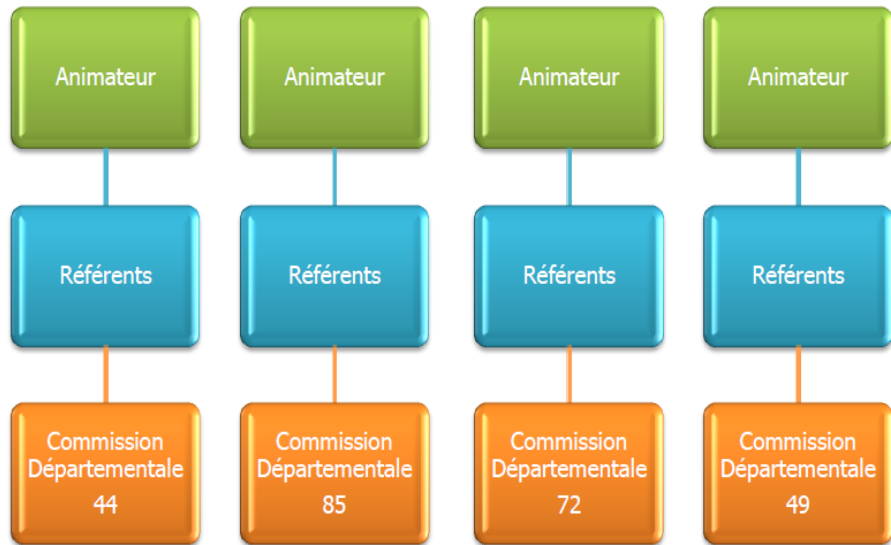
Animateur

Référents

Commission Départementale 44

Animateur

Référents

Commission Départementale 85

Animateur

Référents

Commission Départementale 72

Animateur

Référents

Commission Départementale 49